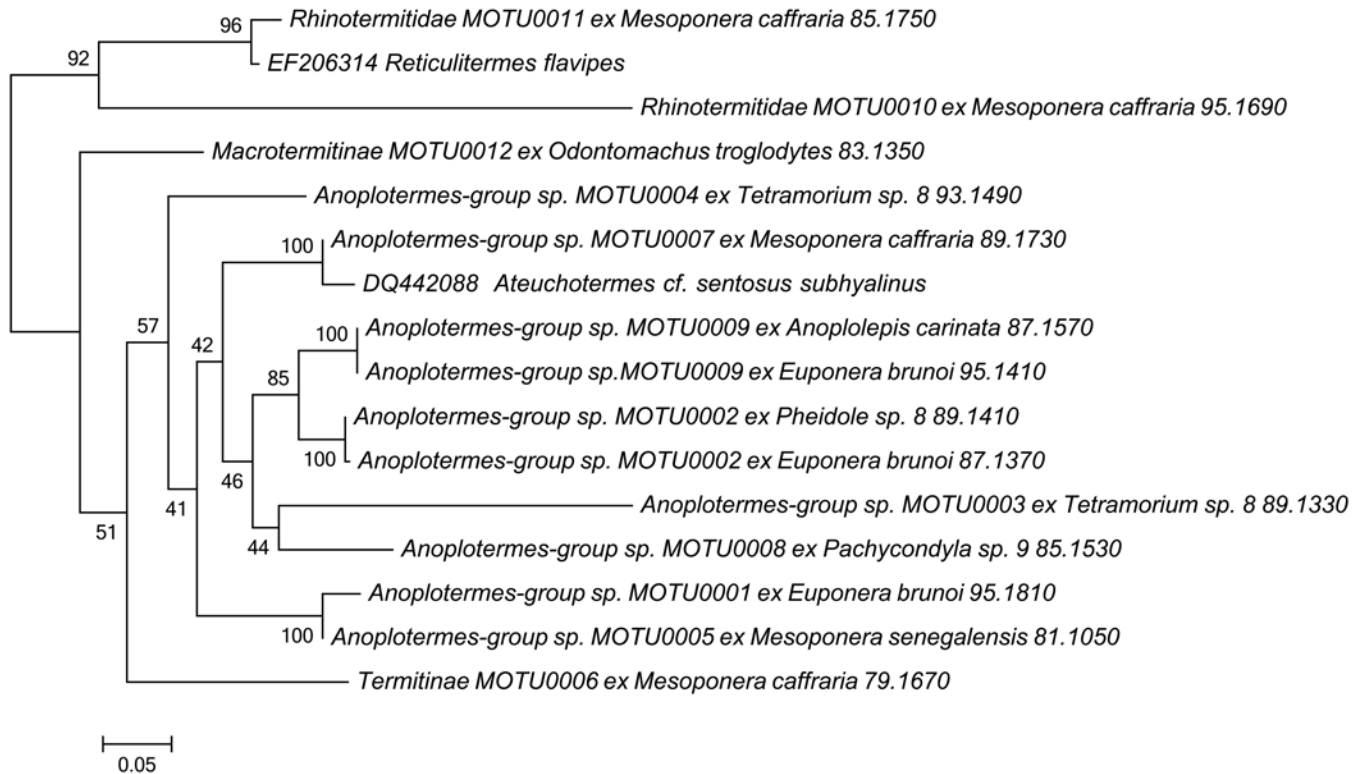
96
Rhinotermitidae MOTU0011 ex Mesoponera caffraria 85.1750
92
EF206314 Reticulitermes flavipes
Rhinotermitidae MOTU0010 ex Mesoponera caffraria 95.1690
Macrotermitinae MOTU0012 ex Odontomachus troglodytes 83.1350
Anoplotermes-group sp. MOTU0004 ex Tetramorium sp. 8 93.1490
100
Anoplotermes-group sp. MOTU0007 ex Mesoponera caffraria 89.1730
DQ442088 Ateuchotermes cf. sentosus subhyalinus
57
42
100
Anoplotermes-group sp. MOTU0009 ex Anoplolepis carinata 87.1570
Anoplotermes-group sp.MOTU0009 ex Euponera brunoi 95.1410
85
Anoplotermes-group sp. MOTU0002 ex Pheidole sp. 8 89.1410
100
Anoplotermes-group sp. MOTU0002 ex Euponera brunoi 87.1370
46
41
Anoplotermes-group sp. MOTU0003 ex Tetramorium sp. 8 89.1330
51
44
Anoplotermes-group sp. MOTU0008 ex Pachycondyla sp. 9 85.1530
Anoplotermes-group sp. MOTU0001 ex Euponera brunoi 95.1810
100
Anoplotermes-group sp. MOTU0005 ex Mesoponera senegalensis 81.1050
Termitinae MOTU0006 ex Mesoponera caffraria 79.1670
0.05